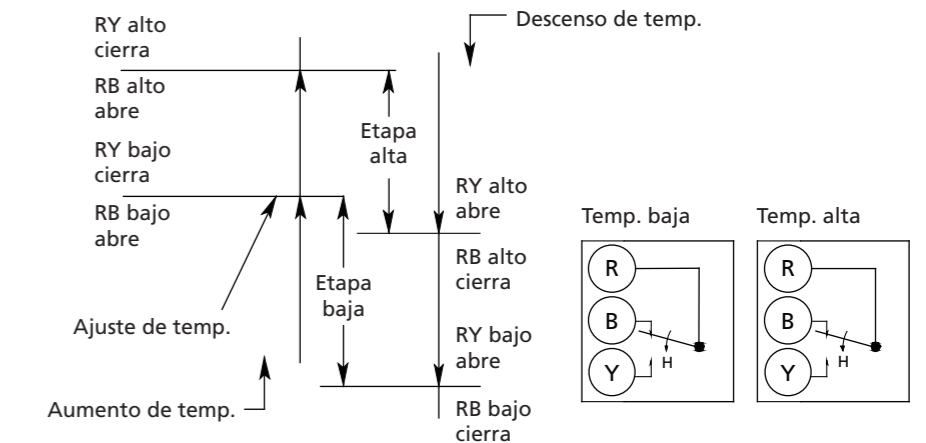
RY alto cierra

RB alto abre

RY bajo cierra

RB bajo abre

Descenso de temp.

Etapa alta

RY alto abre

RB alto cierra

Etapa baja

RY bajo abre

RB bajo cierra

Ajuste de temp.

Aumento de temp.

Temp. baja

R

B

H

Y

Temp. alta

R

B

H

Y